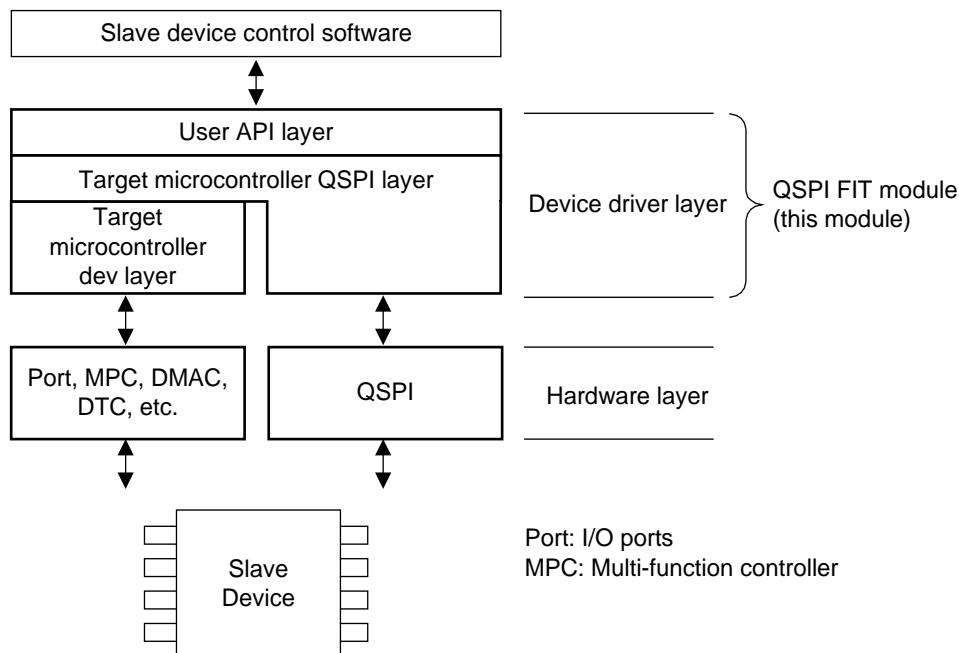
Slave device control software

User API layer

Target microcontroller QSPI layer

Target microcontroller dev layer

Device driver layer

QSPI FIT module (this module)

Port, MPC, DMAC, DTC, etc.

QSPI

Hardware layer

Slave Device

Port: I/O ports
MPC: Multi-function controller